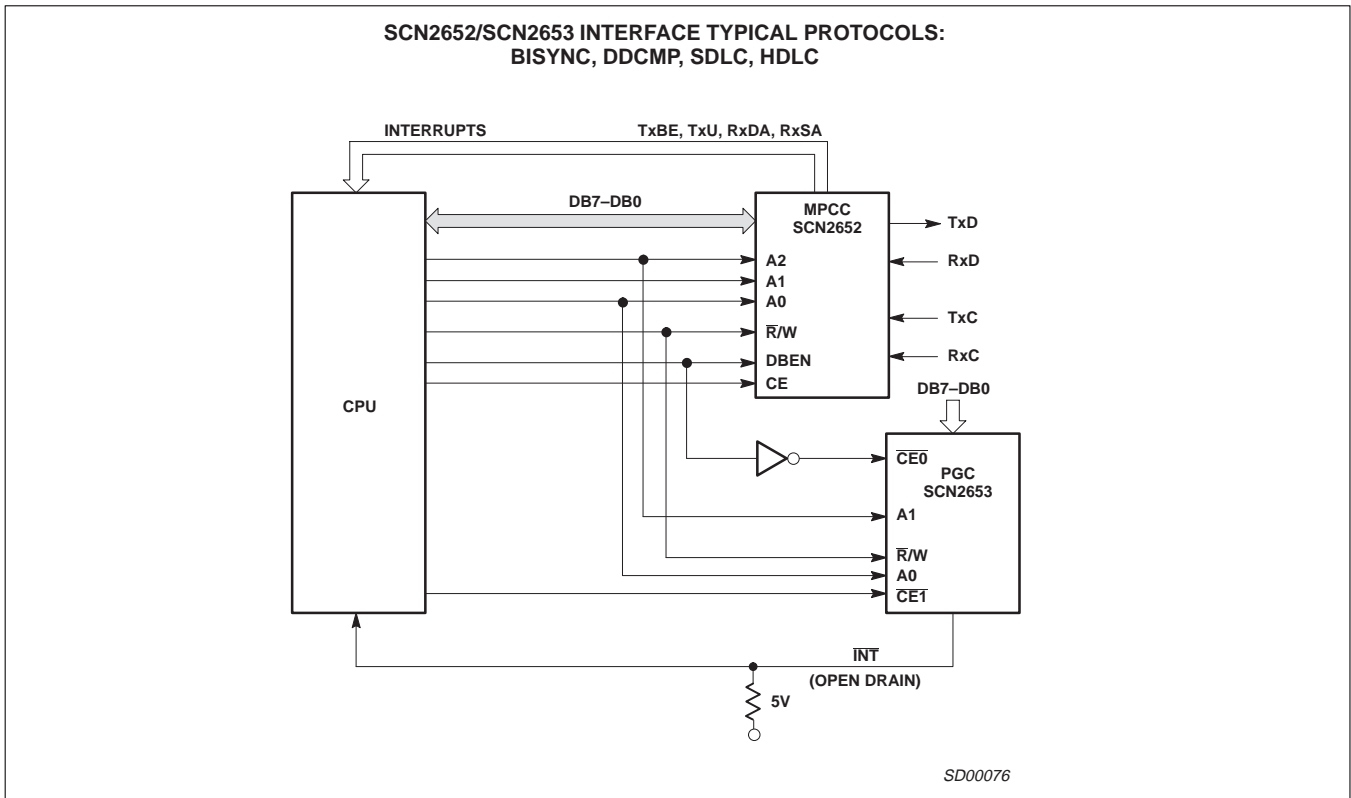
SCN2652/SCN2653 INTERFACE TYPICAL PROTOCOLS:
BISYNC, DDCMP, SDLC, HDLC

INTERRUPTS

TxBE, TxU, RxDA, RxSA

DB7–DB0

MPCC
SCN2652

TxD

A2

RxD

A1

A0

TxC

$\overline{R}$/W

DBEN

RxC

CE

CPU

DB7–DB0

$\overline{CE0}$

PGC
SCN2653

A1

$\overline{R}$/W

A0

$\overline{CE1}$

$\overline{INT}$
(OPEN DRAIN)

5V

SD00076